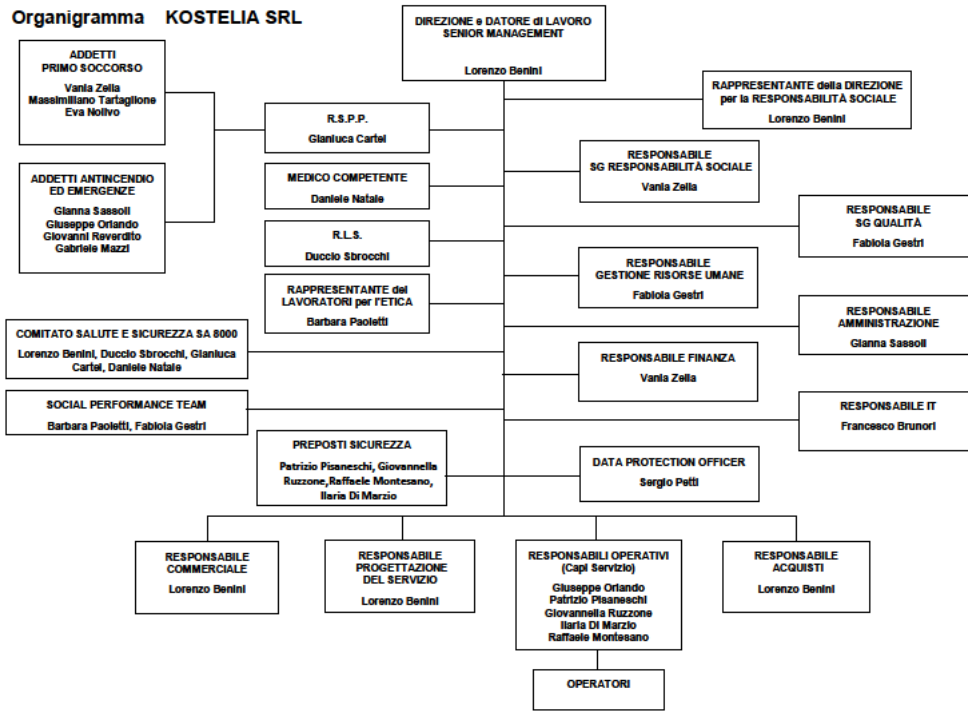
Organigramma KOSTELIA SRL

DIREZIONE e DATORE di LAVORO
SENIOR MANAGEMENT
Lorenzo Benini

ADDETTI
PRIMO SOCCORSO
Vania Zella
Massimiliano Tartaglione
Eva Nolivo

ADDETTI ANTINCENDIO
ED EMERGENZE
Gianna Sassoli
Giuseppe Orlando
Giovanni Reverdito
Gabriele Mazzi

R.S.P.P.
Gianluca Cartei

MEDICO COMPETENTE
Daniele Natale

R.L.S.
Duccio Sbrocchi

RAPPRESENTANTE dei
LAVORATORI per l'ETICA
Barbara Paoletti

RAPPRESENTANTE della DIREZIONE
per la RESPONSABILITÀ SOCIALE
Lorenzo Benini

RESPONSABILE
SG RESPONSABILITÀ SOCIALE
Vania Zella

RESPONSABILE
SG QUALITÀ
Fabiola Gestri

RESPONSABILE
GESTIONE RISORSE UMANE
Fabiola Gestri

RESPONSABILE
AMMINISTRAZIONE
Gianna Sassoli

COMITATO SALUTE E SICUREZZA SA 8000
Lorenzo Benini, Duccio Sbrocchi, Gianluca Cartei, Daniele Natale

RESPONSABILE FINANZA
Vania Zella

SOCIAL PERFORMANCE TEAM
Barbara Paoletti, Fabiola Gestri

RESPONSABILE IT
Francesco Brunori

PREPOSTI SICUREZZA
Patrizio Pisaneschi, Giovannella Ruzzone, Raffaele Montesano, Ilaria Di Marzio

DATA PROTECTION OFFICER
Sergio Petti

RESPONSABILE
COMMERCIALE
Lorenzo Benini

RESPONSABILE
PROGETTAZIONE
DEL SERVIZIO
Lorenzo Benini

RESPONSABILI OPERATIVI
(Capi Servizio)
Giuseppe Orlando
Patrizio Pisaneschi
Giovannella Ruzzone
Ilaria Di Marzio
Raffaele Montesano

RESPONSABILE
ACQUISTI
Lorenzo Benini

OPERATORI